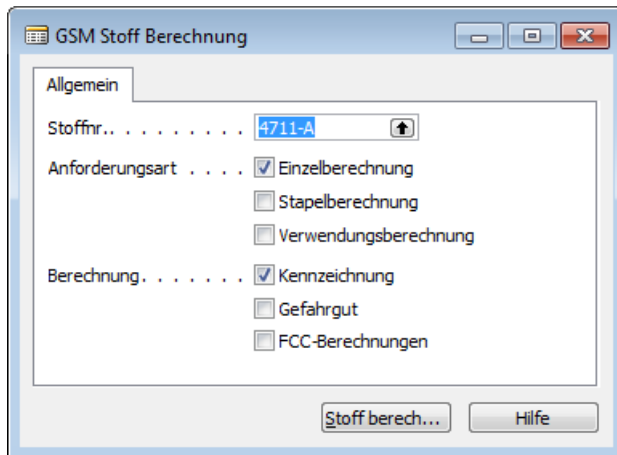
GSM Stoff Berechnung

Allgemein

Stoffnr.. . . . . . . . . 4711-A

Anforderungsart . . . . Einzelberechnung

Stapelberechnung

Verwendungsberechnung

Berechnung. . . . . . . Kennzeichnung

Gefahrgut

FCC-Berechnungen

Stoff berech... Hilfe